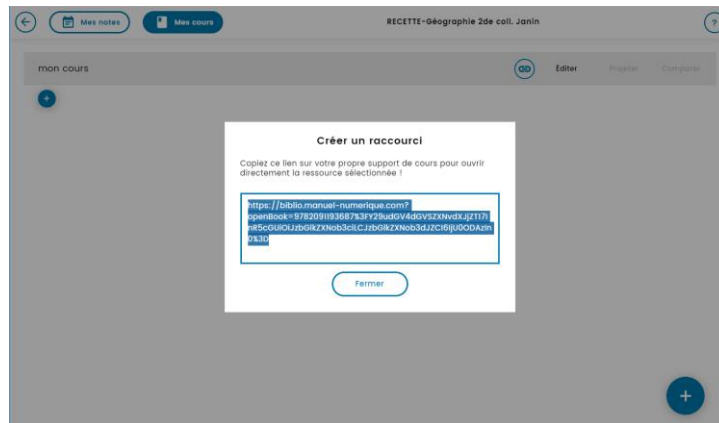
Mes notes

Mes cours

RECETTE-Géographie 2de coll. Janin

?

mon cours

Éditer

Projeter

Compléter

+

Créer un raccourci

Copiez ce lien sur votre propre support de cours pour ouvrir directement la ressource sélectionnée !

https://biblio.manuel-numerique.com?openBook=9782091193687%3FY29udGV4dGVSZXNvdXJjZT17InR5cGUiOiJzbGlkZXNob3ciLCJzbGlkZXNob3dJZCI6IjU0ODAzIn0%3D

Fermer

+